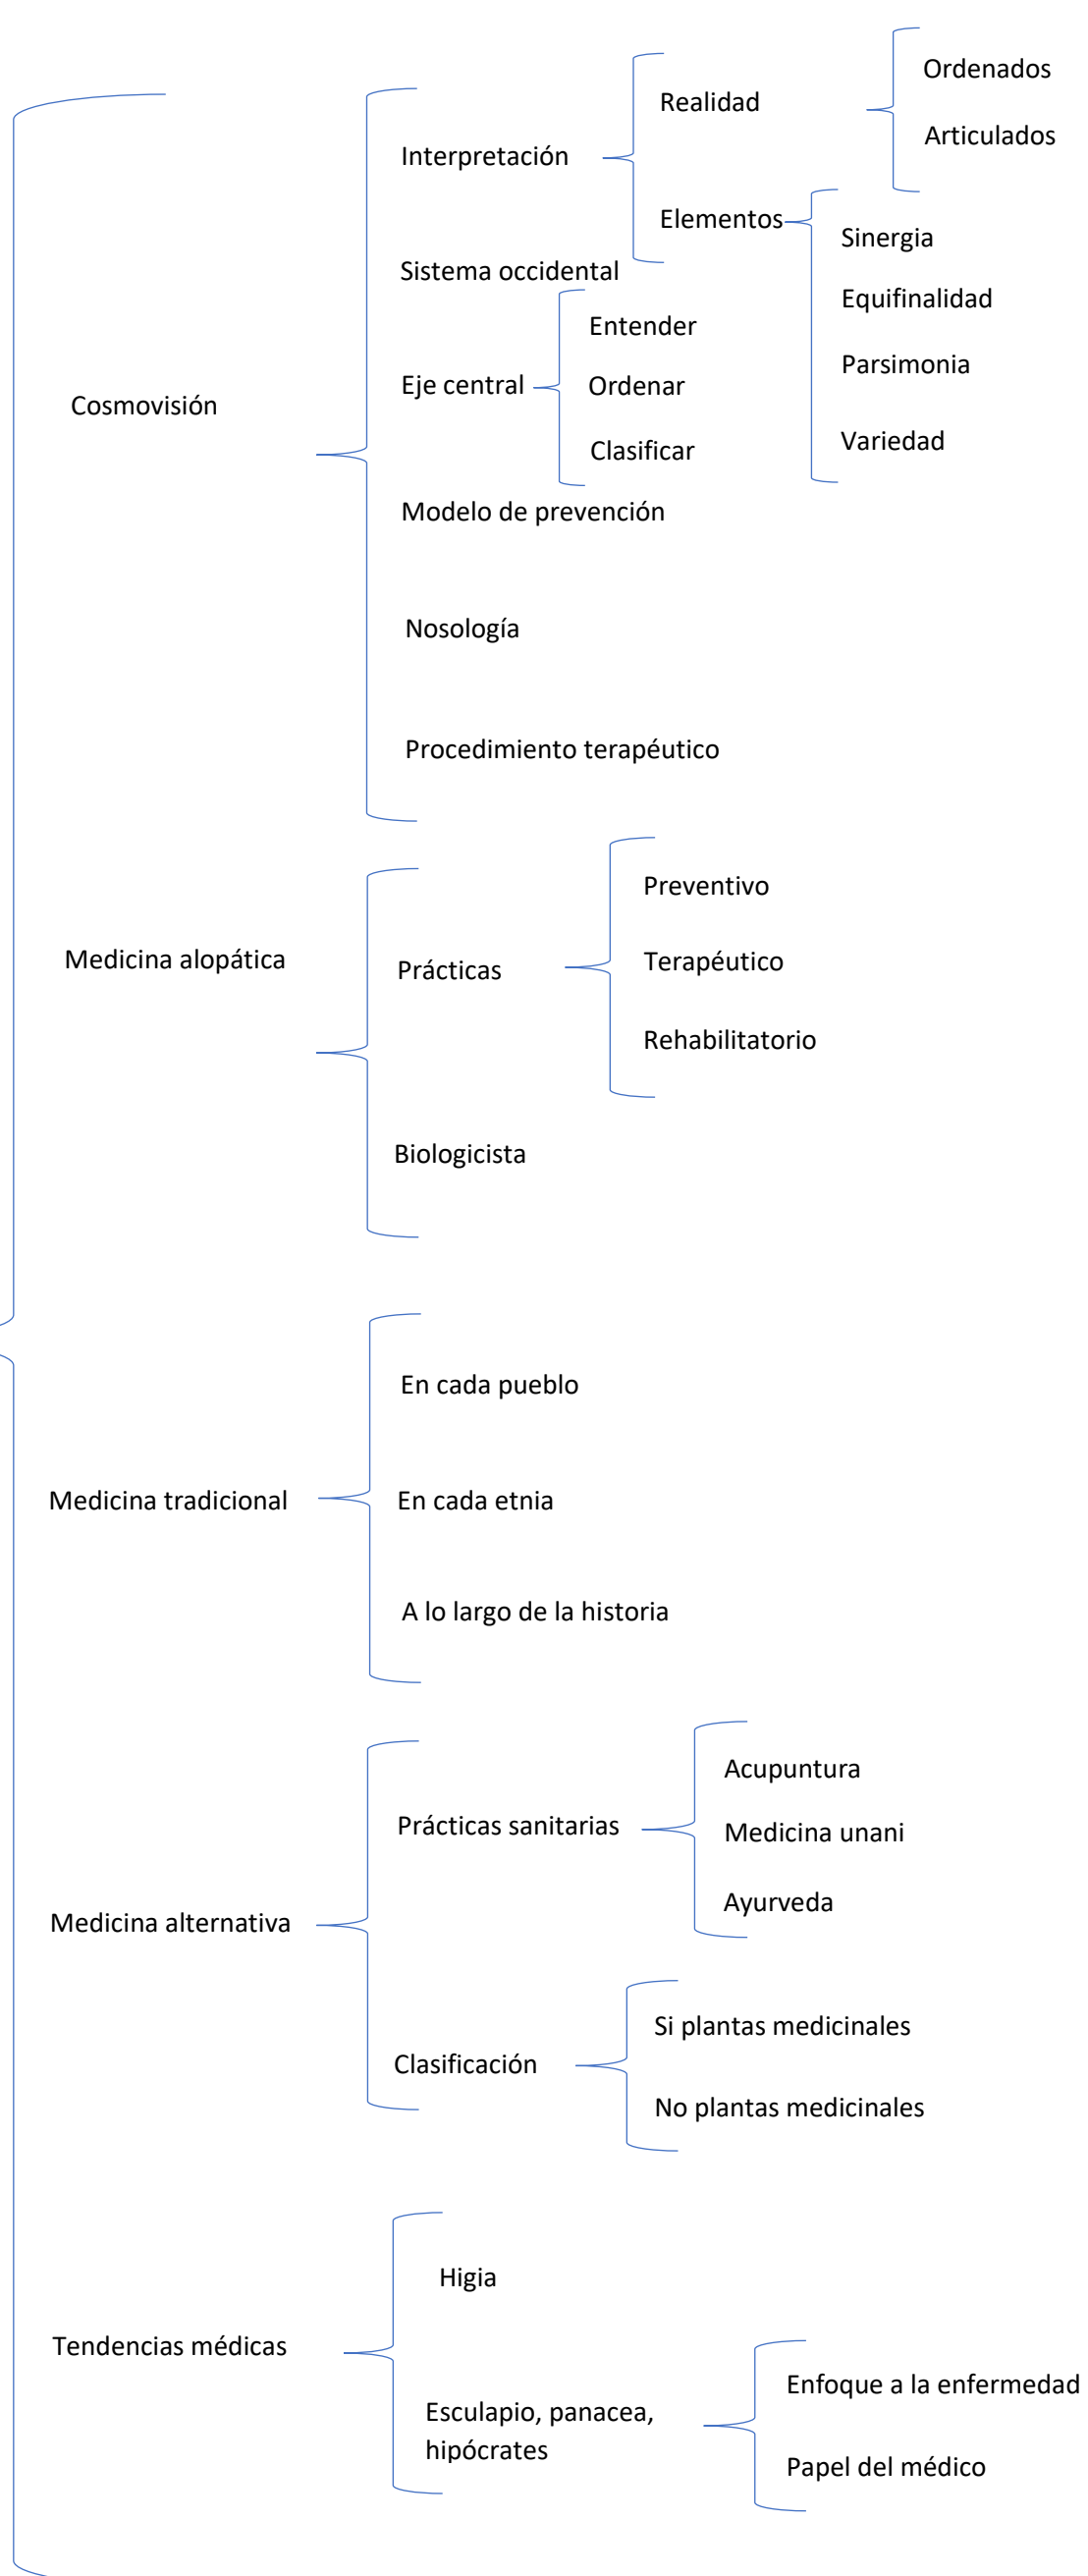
Cosmovisión

Interpretación

Realidad

Ordenados

Articulados

Elementos

Sinergia

Equifinalidad

Parsimonia

Variedad

Sistema occidental

Eje central

Entender

Ordenar

Clasificar

Modelo de prevención

Nosología

Procedimiento terapéutico

Medicina alopática

Prácticas

Preventivo

Terapéutico

Rehabilitatorio

Biologicista

Medicina tradicional

En cada pueblo

En cada etnia

A lo largo de la historia

Medicina alternativa

Prácticas sanitarias

Acupuntura

Medicina unani

Ayurveda

Clasificación

Si plantas medicinales

No plantas medicinales

Tendencias médicas

Higia

Esculapio, panacea, hipócrates

Enfoque a la enfermedad

Papel del médico